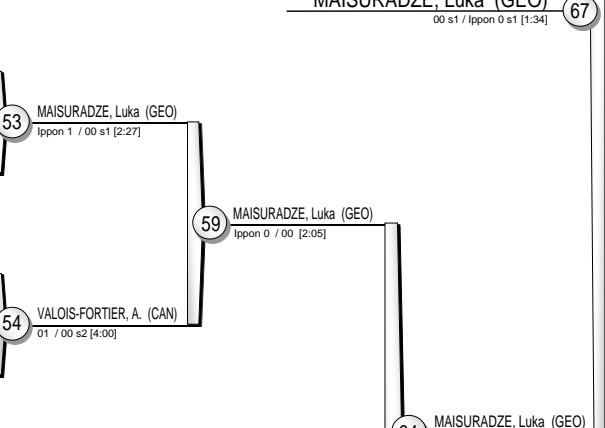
MAISURADZE, Luka (GEO)
00 s1 / Ippon 0 s1 [1:34]
67

53
MAISURADZE, Luka (GEO)
Ippon 1 / 00 s1 [2:27]

59
MAISURADZE, Luka (GEO)
Ippon 0 / 00 [2:05]

54
VALOIS-FORTIER, A. (CAN)
01 / 00 s2 [4:00]

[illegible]
MAISURADZE, Luka (GEO)